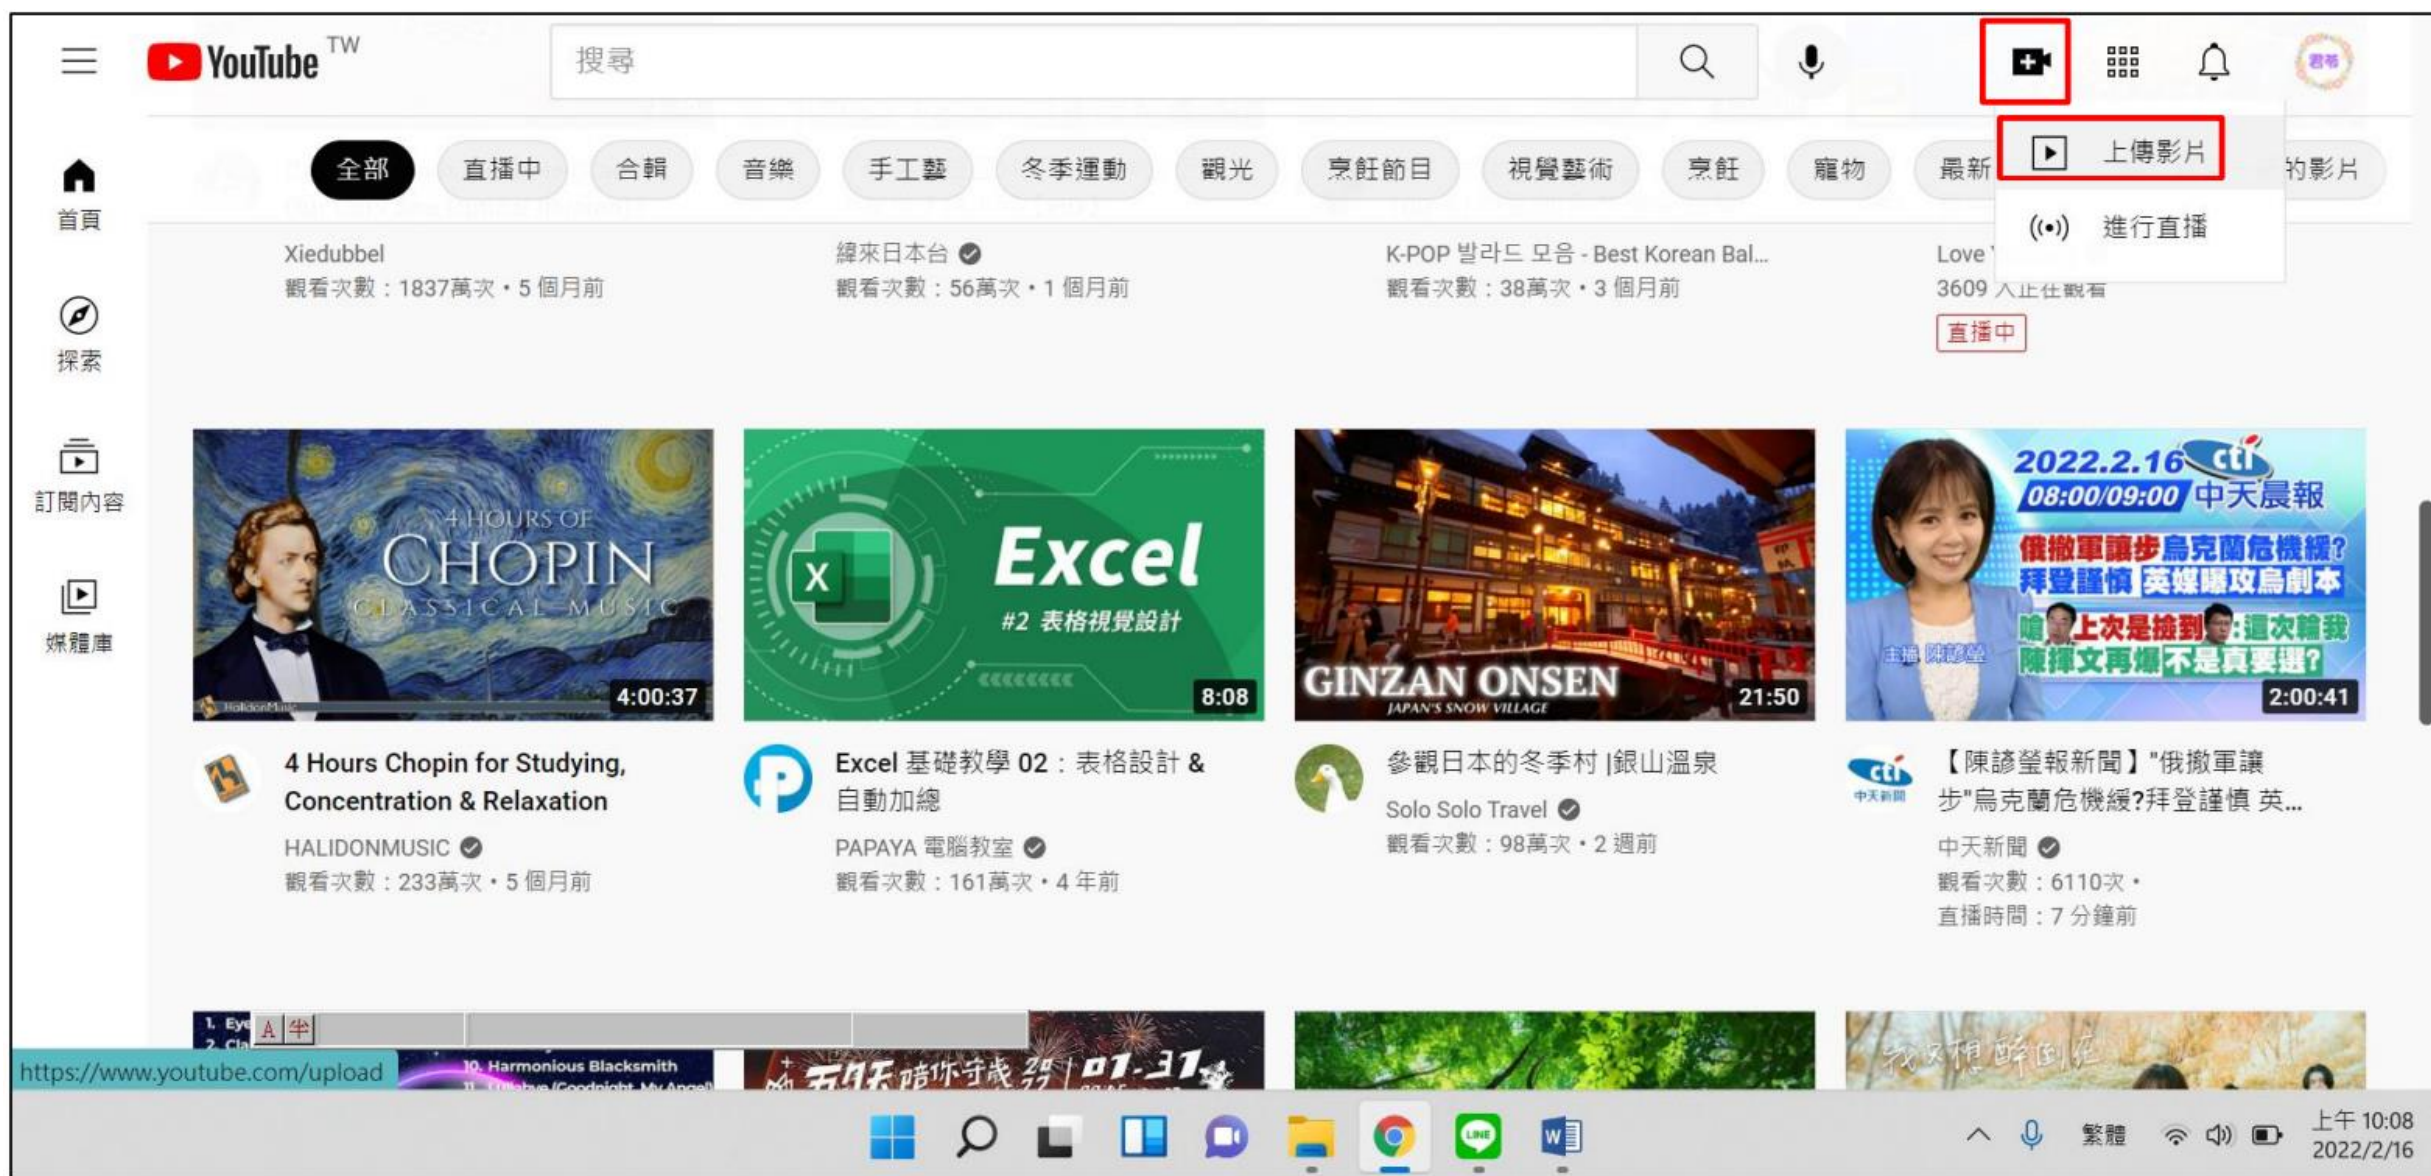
YouTube TW

搜尋

上傳影片

進行直播

首頁

探索

訂閱內容

媒體庫

全部 直播中 合輯 音樂 手工藝 冬季運動 觀光 烹飪節目 視覺藝術 烹飪 寵物 最新 的影片

Xiedubbel
觀看次數：1837萬次 • 5 個月前

緯來日本台
觀看次數：56萬次 • 1 個月前

K-POP 발라드 모음 - Best Korean Bal...
觀看次數：38萬次 • 3 個月前

Love
3609 人正在觀看
直播中

4 HOURS OF CHOPIN CLASSICAL MUSIC
4:00:37

Excel #2 表格視覺設計
8:08

GINZAN ONSEN JAPAN'S SNOW VILLAGE
21:50

2022.2.16 cti 08:00/09:00 中天晨報
俄撤軍讓步烏克蘭危機緩? 拜登謹慎 英媒曝攻烏劇本
嗆上次是搶到 這次輸我 陳揮文再爆不是真要選?
主播 陳諺瑩
2:00:41

4 Hours Chopin for Studying, Concentration & Relaxation
HALIDONMUSIC
觀看次數：233萬次 • 5 個月前

Excel 基礎教學 02：表格設計 & 自動加總
PAPAYA 電腦教室
觀看次數：161萬次 • 4 年前

參觀日本的冬季村 |銀山溫泉
Solo Solo Travel
觀看次數：98萬次 • 2 週前

【陳諺瑩報新聞】"俄撤軍讓步"烏克蘭危機緩?拜登謹慎 英...
中天新聞
觀看次數：6110次 •
直播時間：7 分鐘前

https://www.youtube.com/upload

10. Harmonious Blacksmith

繁體

上午 10:08
2022/2/16